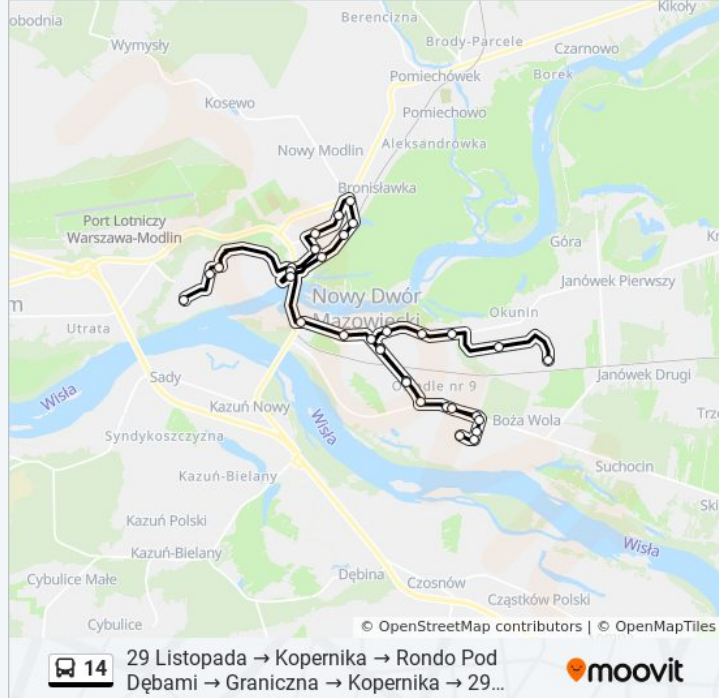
obodnia
Berenciczna
Kikoły
Wymysły
Brody-Parcele
Czarnowo
Pomiechówek
Borek
Kosewo
Pomiechowo
Aleksandrówka
Nowy Modlin
Bronisławka
Port Lotniczy Warszawa-Modlin
Góra
Kr
Janówek Pierwszy
m
Nowy Dwór Mazowiecki
Okunin
Utrata
Janówek Drugi
Sady
osiedle nr 9
Wisła
Kazuń Nowy
Boża Wola
Trz
Syndykoszczyzna
Wisła
Suchocin
Kazuń-Bielany
Kazuń Polski
Ski
Kazuń-Bielany
Wisła
Cybulice Małe
Dębina
Czosnów
Cybulice
Cząstków Polski
© OpenStreetMap contributors | © OpenMapTiles
14
29 Listopada → Kopernika → Rondo Pod Dębami → Graniczna → Kopernika → 29...
moovit